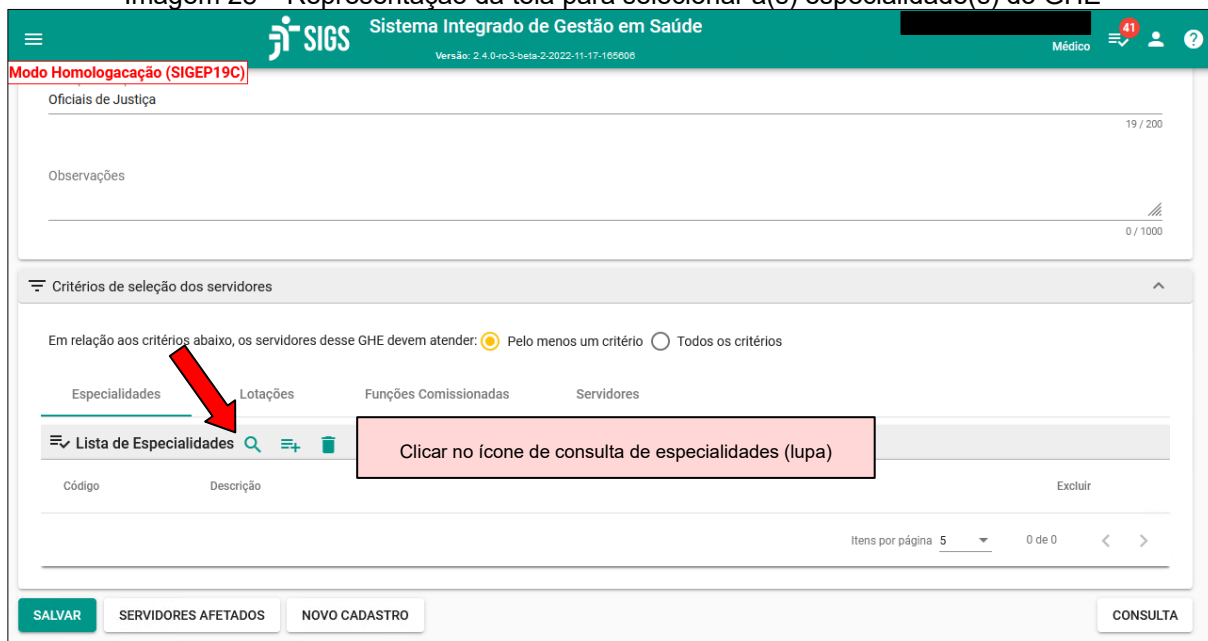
Imagem 23 – Representação da tela para selecionar a(s) especialidade(s) do GHE

SIGS Sistema Integrado de Gestão em Saúde
Versão: 2.4.0-ro3-beta-2-2022-11-17-165606
Médico 41

Modo Homologacação (SIGEP19C)

Oficiais de Justiça
19 / 200

Observações
0 / 1000

Critérios de seleção dos servidores

Em relação aos critérios abaixo, os servidores desse GHE devem atender: Pelo menos um critério Todos os critérios

Especialidades Lotações Funções Comissionadas Servidores

Lista de Especialidades

Clicar no ícone de consulta de especialidades (lupa)

Código Descrição Excluir

Itens por página 5 0 de 0

SALVAR SERVIDORES AFETADOS NOVO CADASTRO CONSULTA